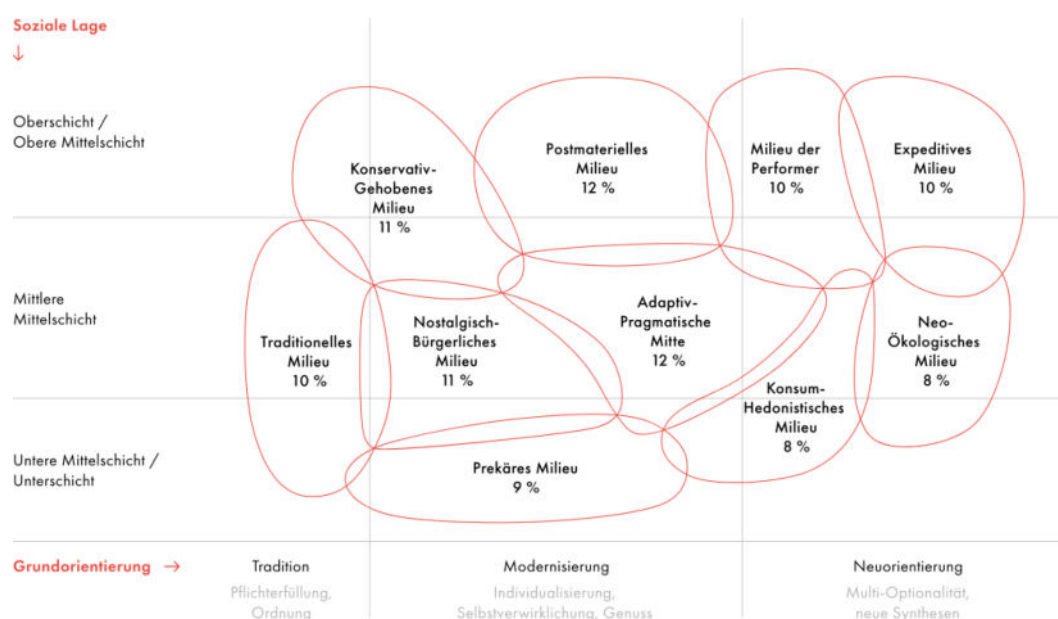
Soziale Lage
↓

Oberschicht /
Obere Mittelschicht

Mittlere
Mittelschicht

Untere Mittelschicht /
Unterschicht

Konservativ-Gehobenes Milieu
11 %

Postmaterielles Milieu
12 %

Milieu der Performer
10 %

Expeditives Milieu
10 %

Traditionelles Milieu
10 %

Nostalgisch-Bürgerliches Milieu
11 %

Adaptiv-Pragmatische Mitte
12 %

Neo-Ökologisches Milieu
8 %

Konsum-Hedonistisches Milieu
8 %

Prekäres Milieu
9 %

Grundorientierung →

Tradition
Pflichterfüllung, Ordnung

Modernisierung
Individualisierung, Selbstverwirklichung, Genuss

Neuorientierung
Multi-Optionalität, neue Synthesen